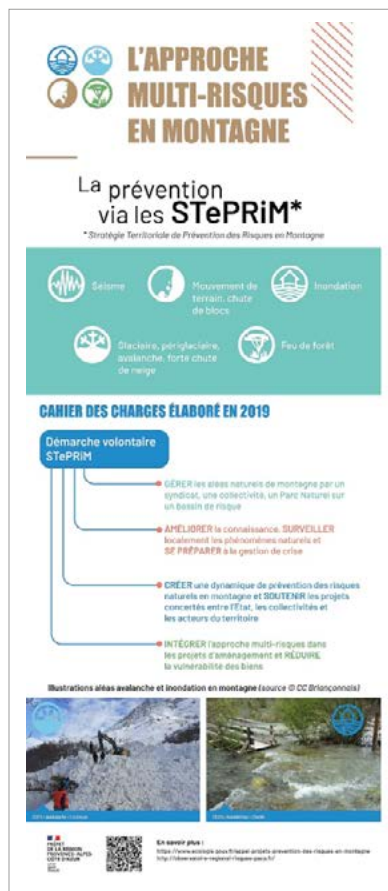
L'APPROCHE MULTI-RISQUES EN MONTAGNE

La prévention via les STePRiM*

* Stratégie Territoriale de Prévention des Risques en Montagne

Séisme

Mouvement de terrain, chute de blocs

Inondation

Glaciaire, périglaciaire, avalanche, forte chute de neige

Feu de forêt

CAHIER DES CHARGES ÉLABORÉ EN 2019

Démarche volontaire STePRiM

GÉRER les aléas naturels de montagne par un syndicat, une collectivité, un Parc Naturel sur un bassin de risque

AMÉLIORER la connaissance, SURVEILLER localement les phénomènes naturels et SE PRÉPARER à la gestion de crise

CRÉER une dynamique de prévention des risques naturels en montagne et SOUTENIR les projets concertés entre l'État, les collectivités et les acteurs du territoire

INTÉGRER l'approche multi-risques dans les projets d'aménagement et RÉDUIRE la vulnérabilité des biens

Illustrations aléas avalanche et inondation en montagne (source © CC Briançonnais)

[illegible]

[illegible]

PRÉFET DE LA RÉGION PROVENCE-ALPES-CÔTE D'AZUR

En savoir plus :
https://www.ecologie.gouv.fr/appel-projets-prevention-des-risques-en-montagne
http://observatoire-regional-risques-paca.fr/